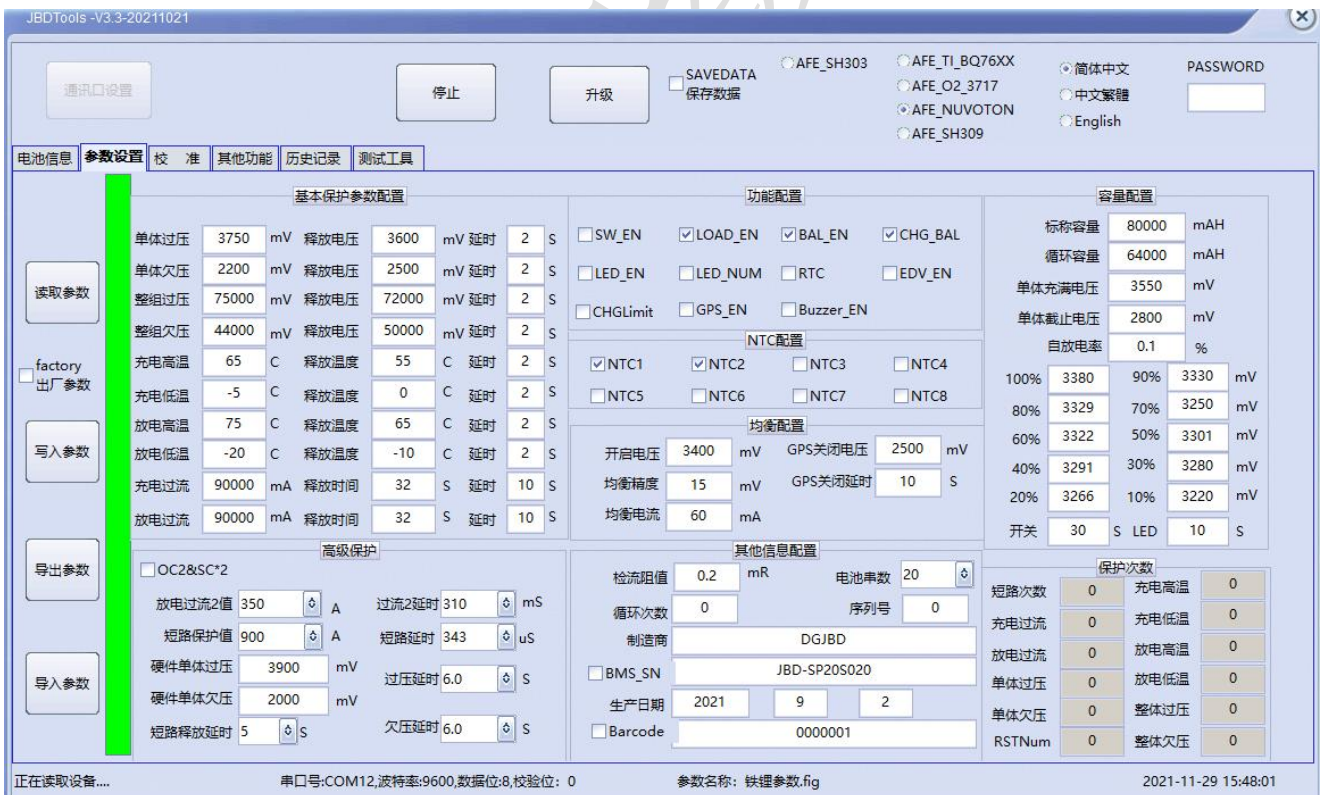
JBDTools -V3.3-20211021

通讯口设置 停止 升级 SAVEDATA 保存数据 AFE_SH303 AFE_TI_BQ76XX AFE_O2_3717 AFE_NUVOTON AFE_SH309 简体中文 中文繁體 English PASSWORD

电池信息 参数设置 校 准 其他功能 历史记录 测试工具

读取参数
factory 出厂参数
写入参数
导出参数
导入参数

基本保护参数配置

| | | | | | | | | |
|---|---|---|---|---|---|---|---|---|
| 单体过压 | 3750 | mV | 释放电压 | 3600 | mV | 延时 | 2 | S |
| 单体欠压 | 2200 | mV | 释放电压 | 2500 | mV | 延时 | 2 | S |
| 整组过压 | 75000 | mV | 释放电压 | 72000 | mV | 延时 | 2 | S |
| 整组欠压 | 44000 | mV | 释放电压 | 50000 | mV | 延时 | 2 | S |
| 充电高温 | 65 | C | 释放温度 | 55 | C | 延时 | 2 | S |
| 充电低温 | -5 | C | 释放温度 | 0 | C | 延时 | 2 | S |
| 放电高温 | 75 | C | 释放温度 | 65 | C | 延时 | 2 | S |
| 放电低温 | -20 | C | 释放温度 | -10 | C | 延时 | 2 | S |
| 充电过流 | 90000 | mA | 释放时间 | 32 | S | 延时 | 10 | S |
| 放电过流 | 90000 | mA | 释放时间 | 32 | S | 延时 | 10 | S |

高级保护
OC2&SC*2
放电过流2值 350 A 过流2延时 310 mS
短路保护值 900 A 短路延时 343 uS
硬件单体过压 3900 mV 过压延时 6.0 S
硬件单体欠压 2000 mV
短路释放延时 5 S 欠压延时 6.0 S

功能配置
SW_EN LOAD_EN BAL_EN CHG_BAL
LED_EN LED_NUM RTC EDV_EN
CHGLimit GPS_EN Buzzer_EN

NTC配置
NTC1 NTC2 NTC3 NTC4
NTC5 NTC6 NTC7 NTC8

均衡配置
开启电压 3400 mV GPS关闭电压 2500 mV
均衡精度 15 mV GPS关闭延时 10 S
均衡电流 60 mA

其他信息配置
检流阻值 0.2 mR 电池串数 20
循环次数 0 序列号 0
制造商 DGJBD
BMS_SN JBD-SP20S020
生产日期 2021 9 2
Barcode 0000001

容量配置
标称容量 80000 mAH
循环容量 64000 mAH
单体充满电压 3550 mV
单体截止电压 2800 mV
自放电率 0.1 %
100% 3380 90% 3330 mV
80% 3329 70% 3250 mV
60% 3322 50% 3301 mV
40% 3291 30% 3280 mV
20% 3266 10% 3220 mV
开关 30 S LED 10 S

保护次数
短路次数 0 充电高温 0
充电过流 0 充电低温 0
放电过流 0 放电高温 0
单体过压 0 放电低温 0
单体欠压 0 整体过压 0
RSTNum 0 整体欠压 0

正在读取设备.... 串口号:COM12,波特率:9600,数据位:8,校验位: 0 参数名称: 铁锂参数.fig 2021-11-29 15:48:01